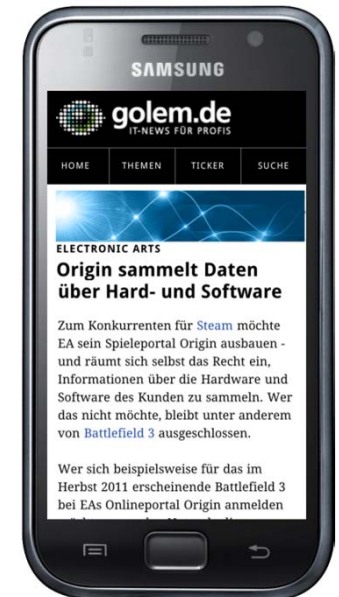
SAMSUNG

golem.de
IT-NEWS FÜR PROFIS

HOME THEMEN TICKER SUCHE

ELECTRONIC ARTS

Origin sammelt Daten über Hard- und Software

Zum Konkurrenten für Steam möchte EA sein Spieleportal Origin ausbauen - und räumt sich selbst das Recht ein, Informationen über die Hardware und Software des Kunden zu sammeln. Wer das nicht möchte, bleibt unter anderem von Battlefield 3 ausgeschlossen.

Wer sich beispielsweise für das im Herbst 2011 erscheinende Battlefield 3 bei EAs Onlineportal Origin anmelden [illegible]